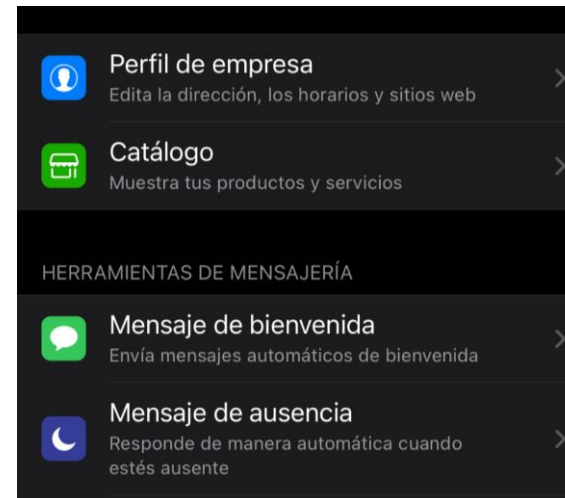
Perfil de empresa
Edita la dirección, los horarios y sitios web

Catálogo
Muestra tus productos y servicios

HERRAMIENTAS DE MENSAJERÍA

Mensaje de bienvenida
Envía mensajes automáticos de bienvenida

Mensaje de ausencia
Responde de manera automática cuando estés ausente